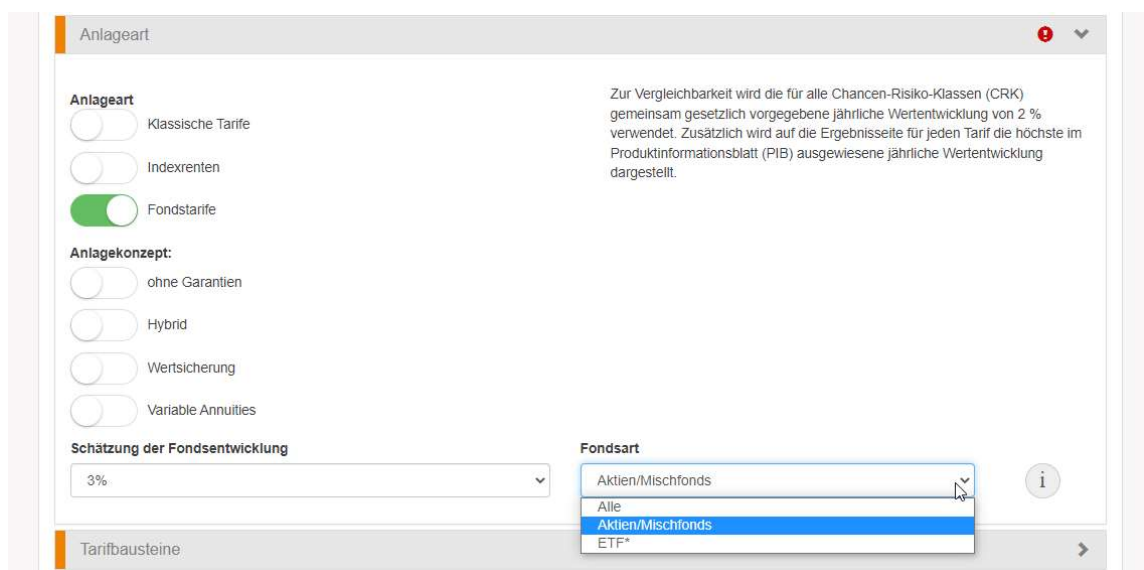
Anlageart

Anlageart

Klassische Tarife

Indexrenten

Fondstarife

Anlagekonzept:

ohne Garantien

Hybrid

Wertsicherung

Variable Annuities

Zur Vergleichbarkeit wird die für alle Chancen-Risiko-Klassen (CRK) gemeinsam gesetzlich vorgegebene jährliche Wertentwicklung von 2 % verwendet. Zusätzlich wird auf die Ergebnisseite für jeden Tarif die höchste im Produktinformationsblatt (PIB) ausgewiesene jährliche Wertentwicklung dargestellt.

Schätzung der Fondsentwicklung

3%

Fondsart

Aktien/Mischfonds

Alle

Aktien/Mischfonds

ETF*

i

Tarifbausteine